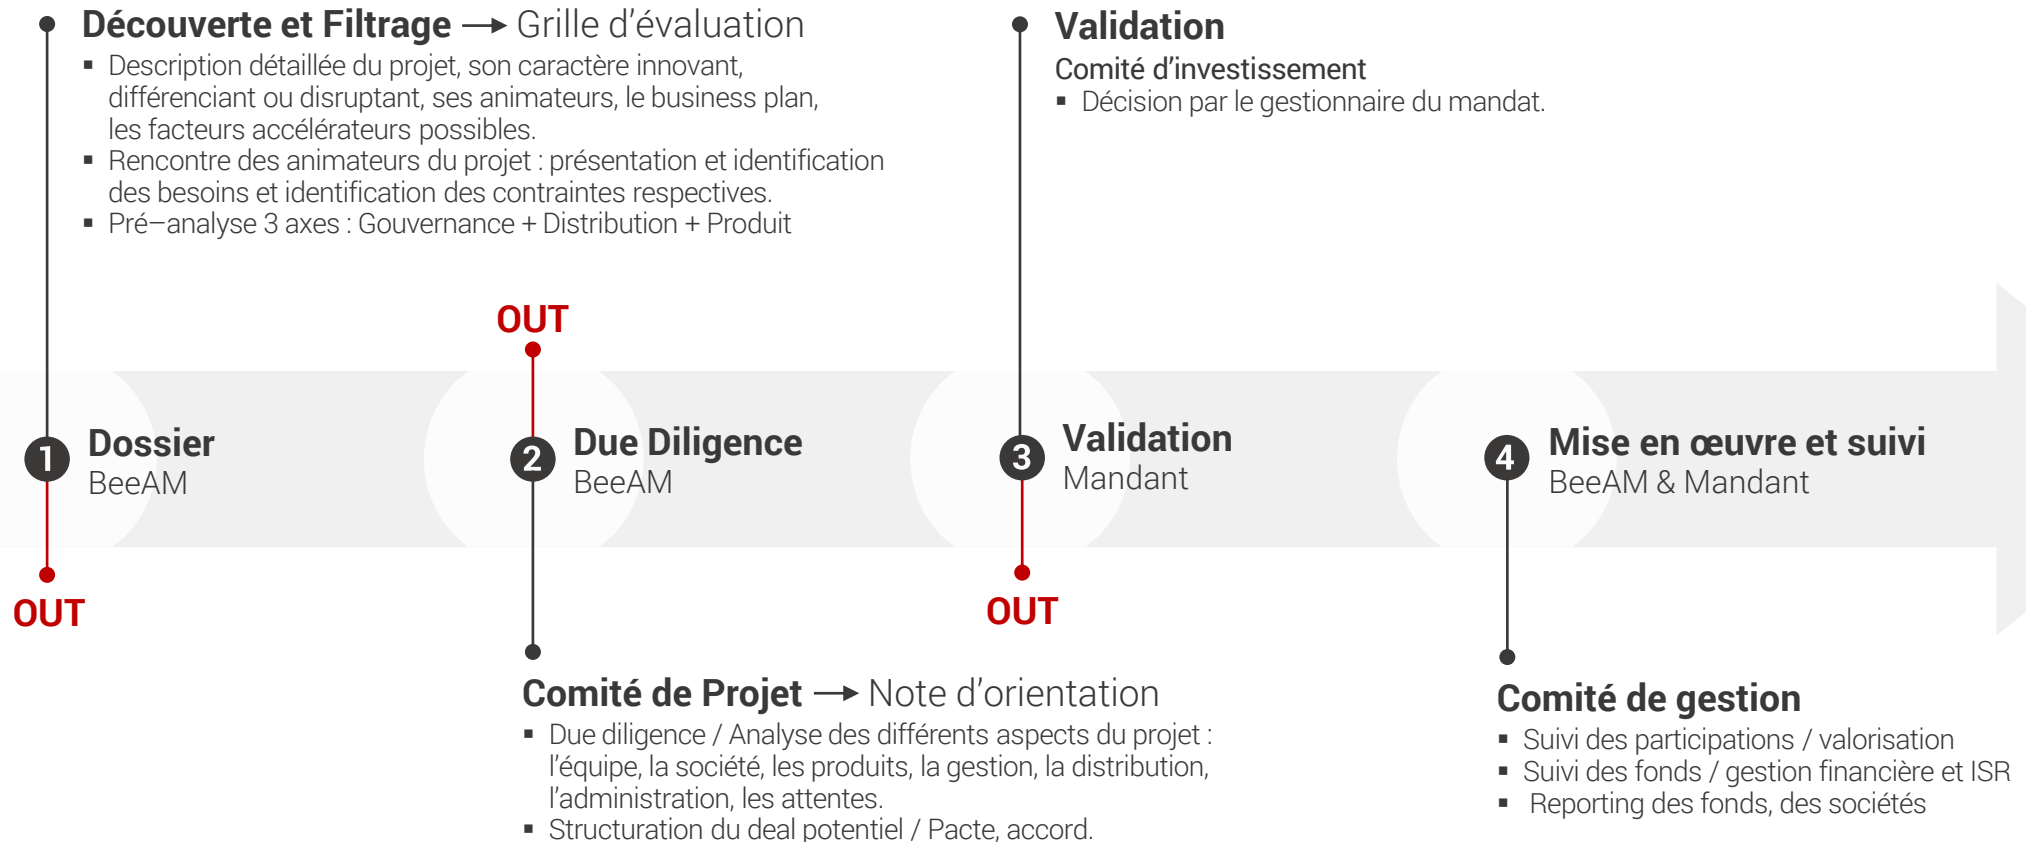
Découverte et Filtrage → Grille d'évaluation
▪ Description détaillée du projet, son caractère innovant, différenciant ou disruptant, ses animateurs, le business plan, les facteurs accélérateurs possibles.
▪ Rencontre des animateurs du projet : présentation et identification des besoins et identification des contraintes respectives.
▪ Pré–analyse 3 axes : Gouvernance + Distribution + Produit

Validation
Comité d'investissement
▪ Décision par le gestionnaire du mandat.

OUT

1 Dossier
BeeAM

OUT

2 Due Diligence
BeeAM

3 Validation
Mandant

OUT

4 Mise en œuvre et suivi
BeeAM & Mandant

Comité de Projet → Note d'orientation
▪ Due diligence / Analyse des différents aspects du projet : l'équipe, la société, les produits, la gestion, la distribution, l'administration, les attentes.
▪ Structuration du deal potentiel / Pacte, accord.

Comité de gestion
▪ Suivi des participations / valorisation
▪ Suivi des fonds / gestion financière et ISR
▪ Reporting des fonds, des sociétés